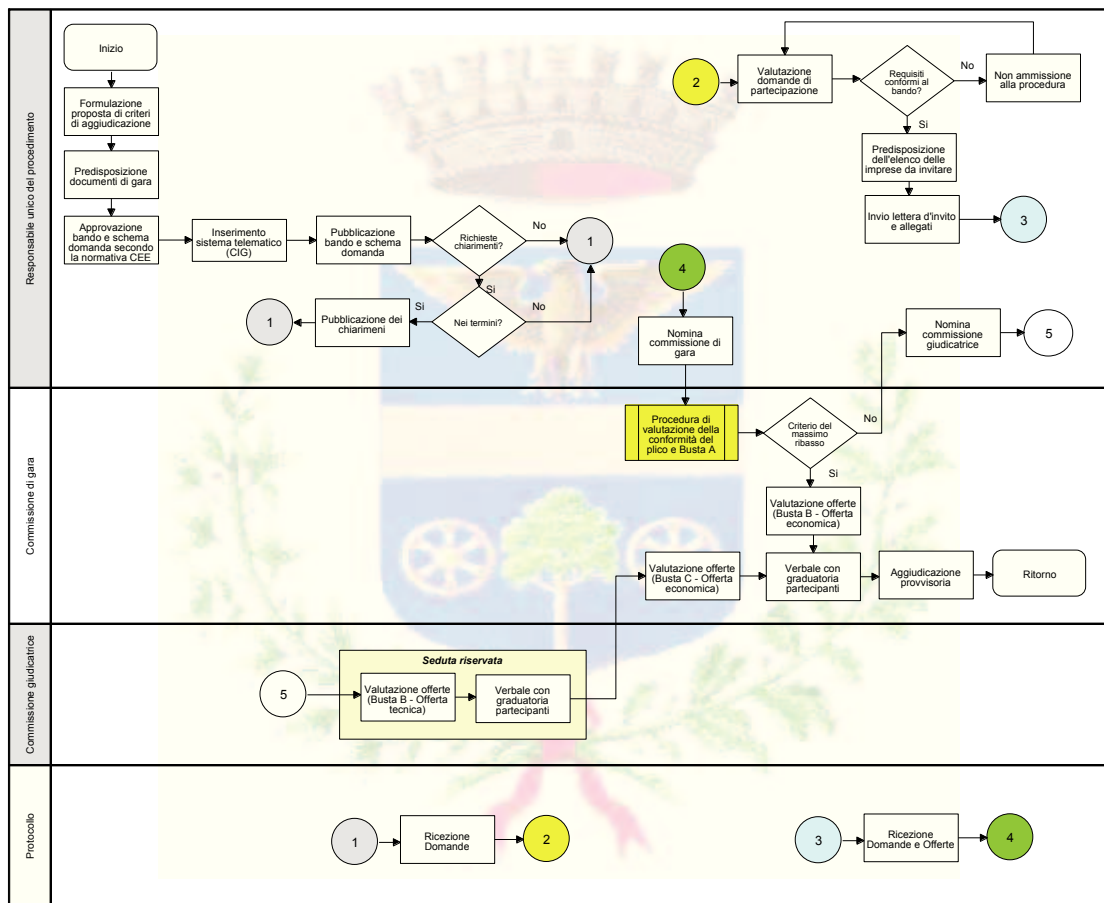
Responsabile unico del procedimento

Inizio

Formulazione proposta di criteri di aggiudicazione

Predisposizione documenti di gara

Approvazione bando e schema domanda secondo la normativa CEE

Inserimento sistema telematico (CIG)

Pubblicazione bando e schema domanda

Richieste chiarimenti?

No

1

Si

Nei termini?

No

Si

Pubblicazione dei chiarimenti

1

2

Valutazione domande di partecipazione

Requisiti conformi al bando?

No

Non ammissione alla procedura

Si

Predisposizione dell'elenco delle imprese da invitare

Invio lettera d'invito e allegati

3

4

Nomina commissione di gara

Nomina commissione giudicatrice

5

Commissione di gara

Procedura di valutazione della conformità del plico e Busta A

Criterio del massimo ribasso

No

Si

Valutazione offerte (Busta B - Offerta economica)

Valutazione offerte (Busta C - Offerta economica)

Verbale con graduatoria partecipanti

Aggiudicazione provvisoria

Ritorno

Commissione giudicatrice

Seduta riservata

5

Valutazione offerte (Busta B - Offerta tecnica)

Verbale con graduatoria partecipanti

Protocollo

1

Ricezione Domande

2

3

Ricezione Domande e Offerte

4